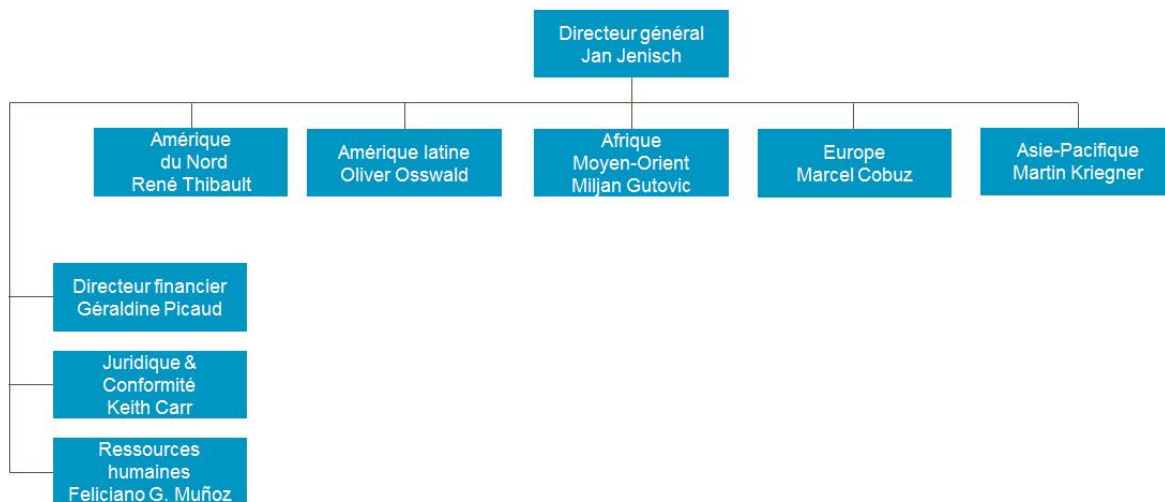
Directeur général
Jan Jenisch

Amérique du Nord
René Thibault

Amérique latine
Oliver Osswald

Afrique Moyen-Orient
Miljan Gutovic

Europe
Marcel Cobuz

Asie-Pacifique
Martin Kriegner

Directeur financier
Géraldine Picaud

Juridique & Conformité
Keith Carr

Ressources humaines
Feliciano G. Muñoz